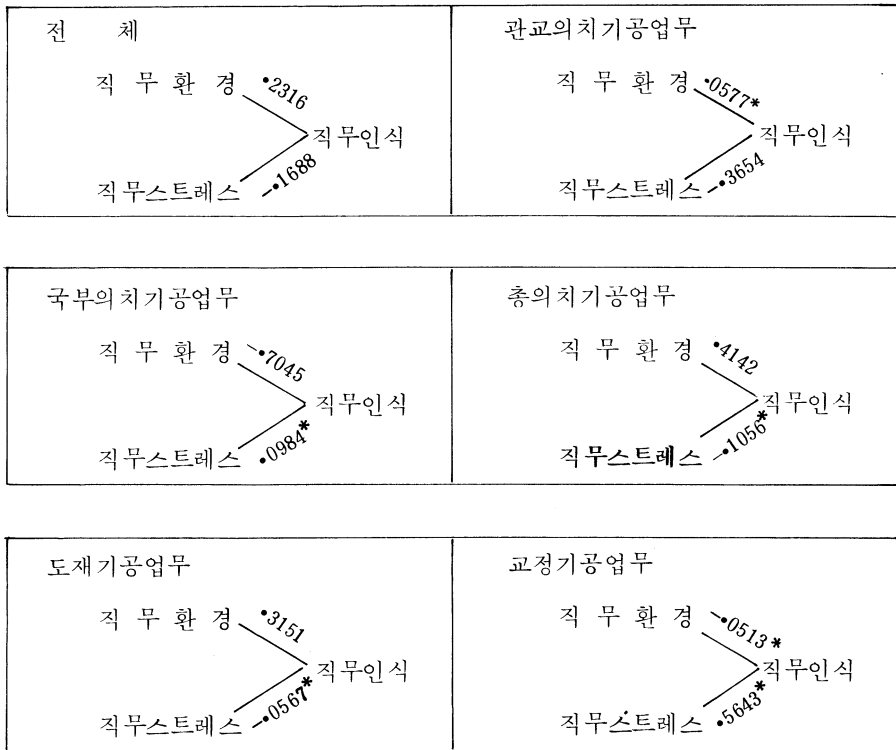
전 체

직 무 환 경 •2316

직무인식

직무스트레스 -•1688

관교의치기공업무

직 무 환 경 -•0577*

직무인식

직무스트레스 -•3654

국부의치기공업무

직 무 환 경 -•7045

직무인식

직무스트레스 •0984*

총의치기공업무

직 무 환 경 •4142

직무인식

직무스트레스 -•1056*

도재기공업무

직 무 환 경 •3151

직무인식

직무스트레스 -•0567*

교정기공업무

직 무 환 경 -•0513*

직무인식

직무스트레스 •5643*